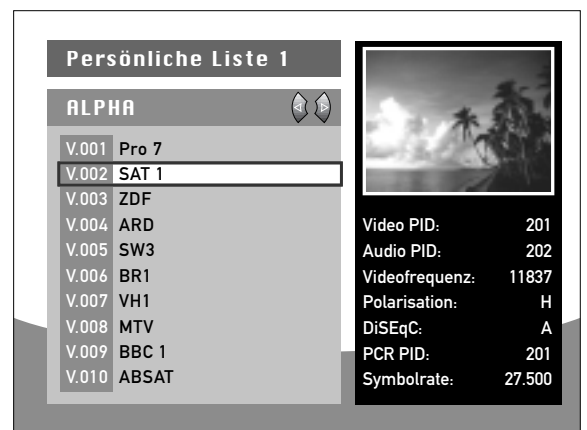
Persönliche Liste 1

ALPHA

V.001 Pro 7
V.002 SAT 1
V.003 ZDF
V.004 ARD
V.005 SW3
V.006 BR1
V.007 VH1
V.008 MTV
V.009 BBC 1
V.010 ABSAT

| | |
|---|---|
| Video PID: | 201 |
| Audio PID: | 202 |
| Videofrequenz: | 11837 |
| Polarisation: | H |
| DiSEqC: | A |
| PCR PID: | 201 |
| Symbolrate: | 27.500 |